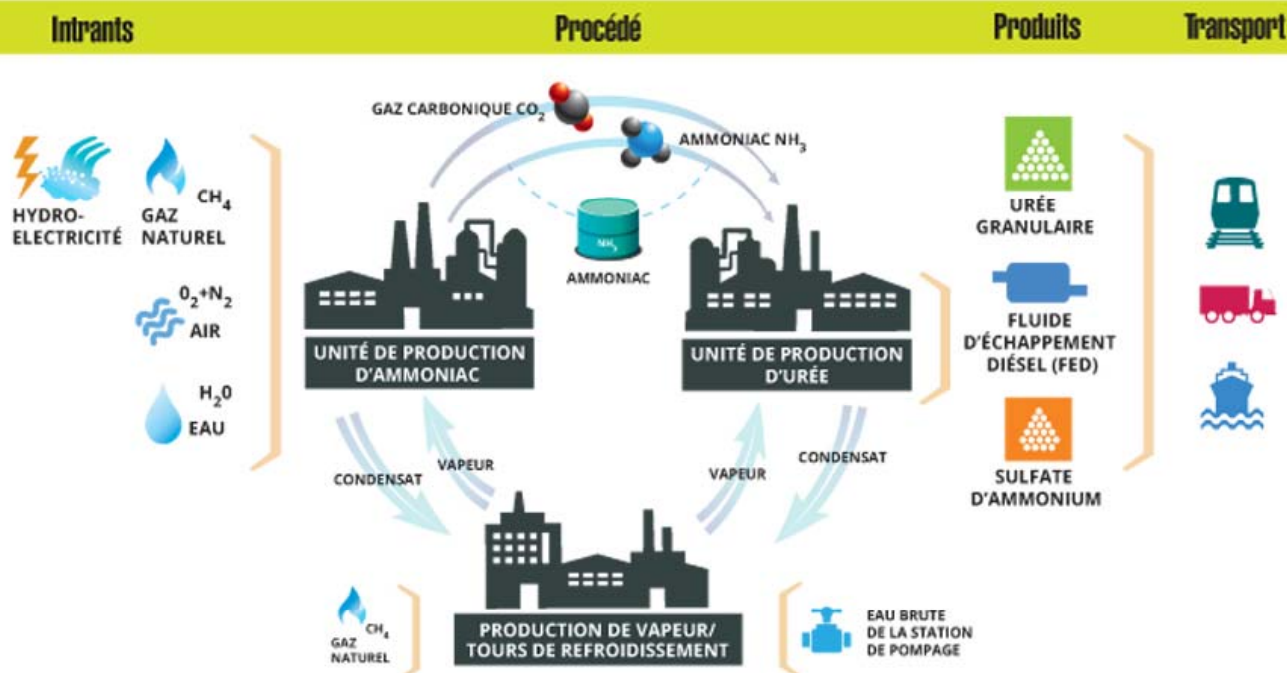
Intrants

Procédé

Produits

Transport

HYDRO-ELECTRICITÉ

GAZ NATUREL $CH_4$

$0_2+N_2$ AIR

$H_20$ EAU

GAZ CARBONIQUE $CO_2$

AMMONIAC $NH_3$

$NH_3$

AMMONIAC

UNITÉ DE PRODUCTION D'AMMONIAC

UNITÉ DE PRODUCTION D'URÉE

CONDENSAT

VAPEUR

VAPEUR

CONDENSAT

URÉE GRANULAIRE

FLUIDE D'ÉCHAPPEMENT DIÉSEL (FED)

SULFATE D'AMMONIUM

GAZ NATUREL $CH_4$

PRODUCTION DE VAPEUR/ TOURS DE REFROIDISSEMENT

EAU BRUTE DE LA STATION DE POMPAGE